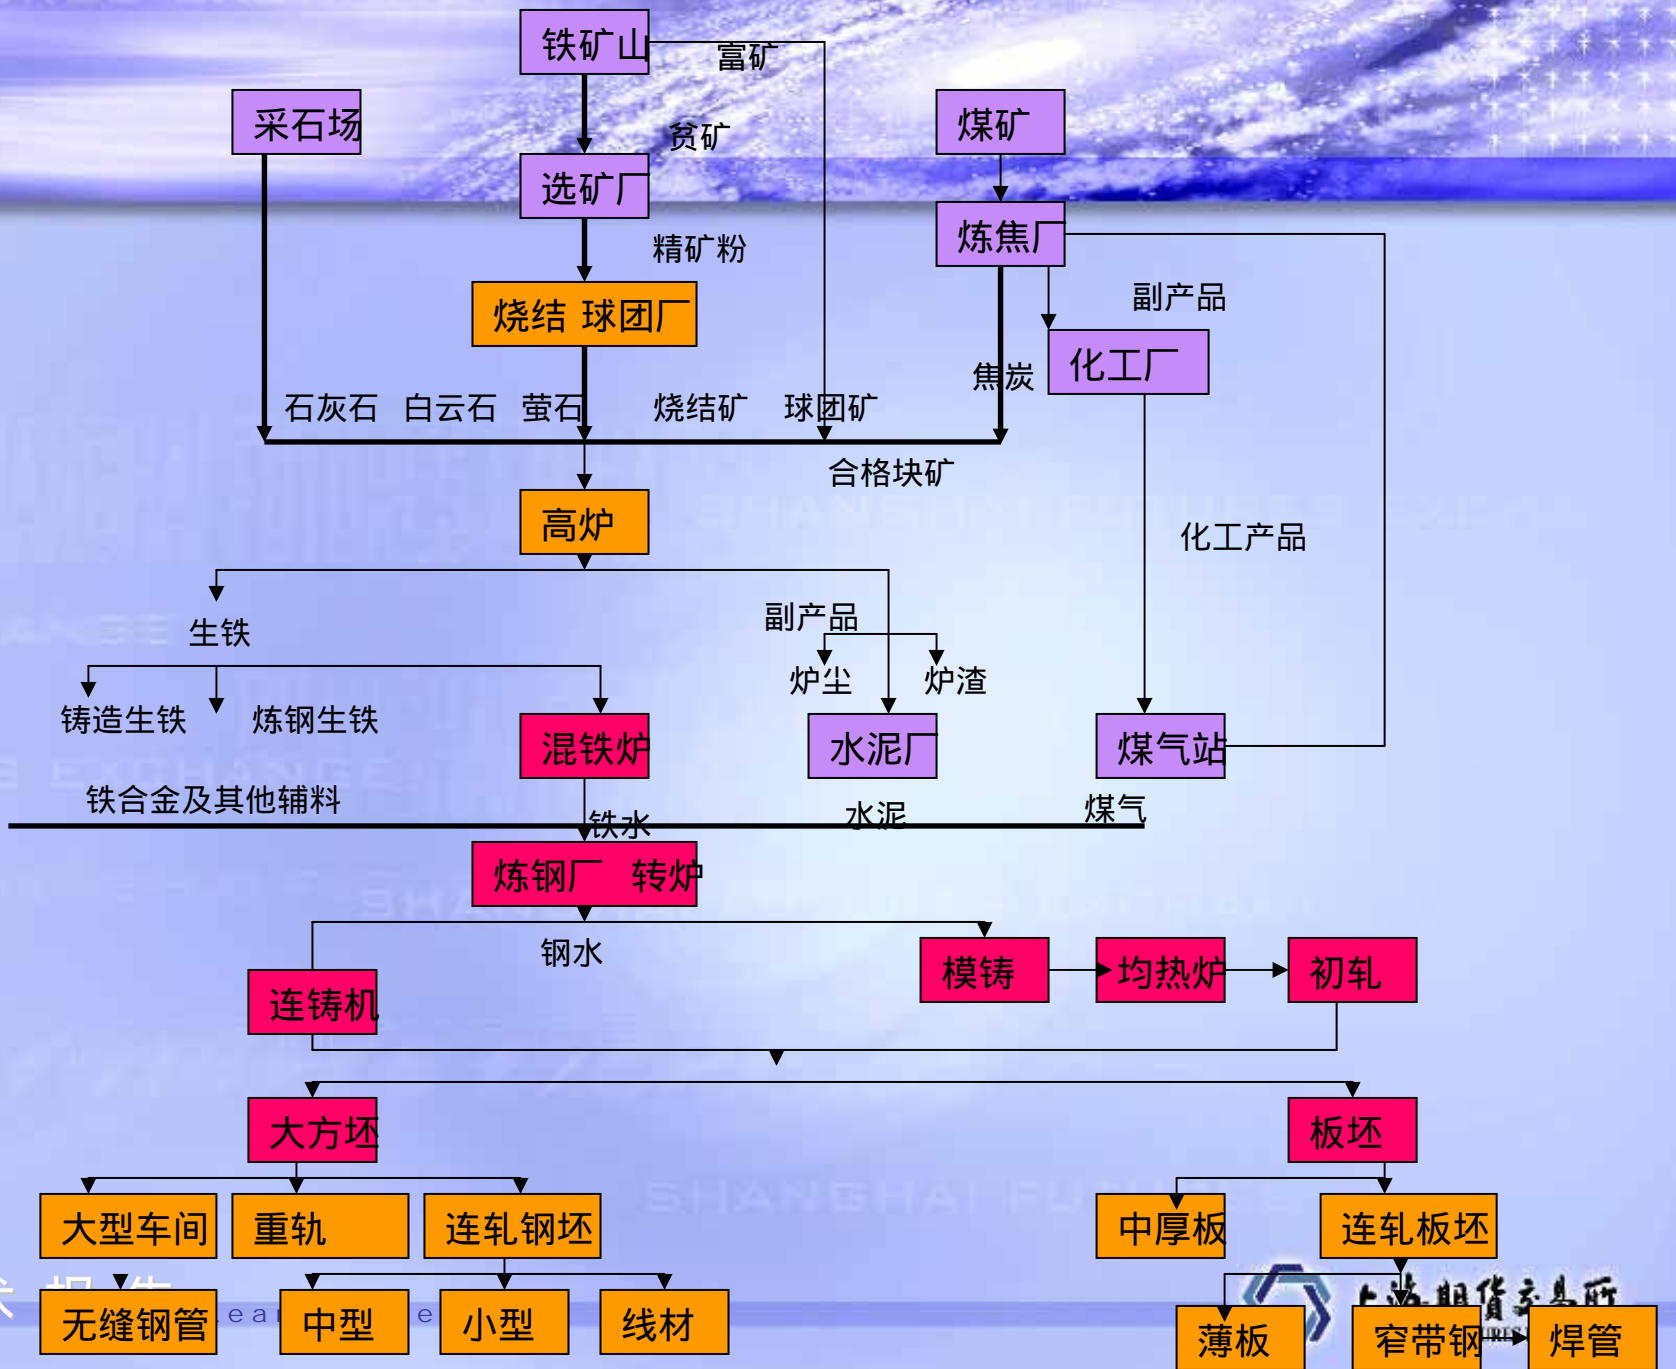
铁矿山

富矿

采石场

贫矿

煤矿

选矿厂

炼焦厂

精矿粉

副产品

烧结 球团厂

化工厂

焦炭

石灰石 白云石 萤石

烧结矿 球团矿

合格块矿

高炉

化工产品

副产品

生铁

炉尘 炉渣

铸造生铁 炼钢生铁

混铁炉

水泥厂

煤气站

铁合金及其他辅料

铁水

水泥

煤气

炼钢厂 转炉

钢水

模铸

均热炉

初轧

连铸机

大方坯

板坯

大型车间

重轨

连轧钢坯

中厚板

连轧板坯

无缝钢管

中型

小型

线材

薄板

窄带钢

焊管

上海期货交易所